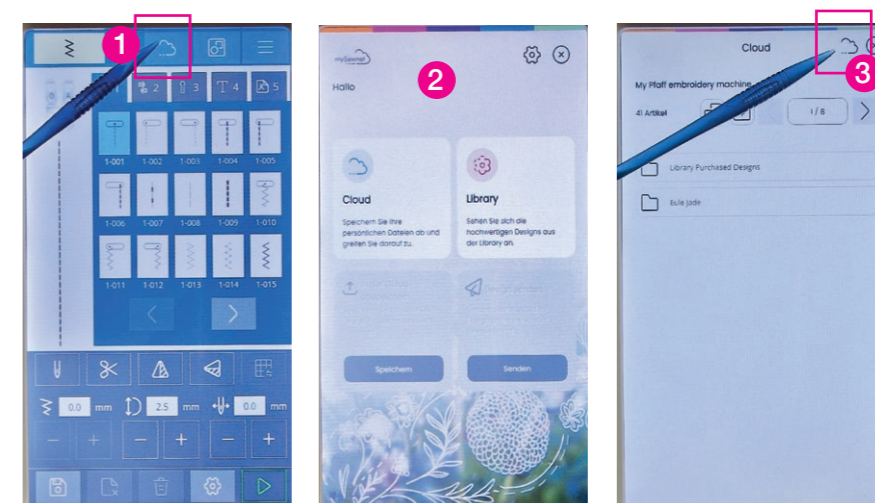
1

1 2 3 4 5

1-001 1-002 1-003 1-004 1-005

1-006 1-007 1-008 1-009 1-010

1-011 1-012 1-013 1-014 1-015

0.0 mm 2.5 mm 0.0 mm

mySewnet

2

Hallo

Cloud

Speichern Sie Ihre persönlichen Dateien ab und greifen Sie darauf zu.

Library

Sehen Sie sich die hochwertigen Designs aus der Library an.

Speichern

Senden

Cloud

3

My Pfaff embroidery machine

41 Artikel

1 / 8

Library Purchased Designs

Eule Jade